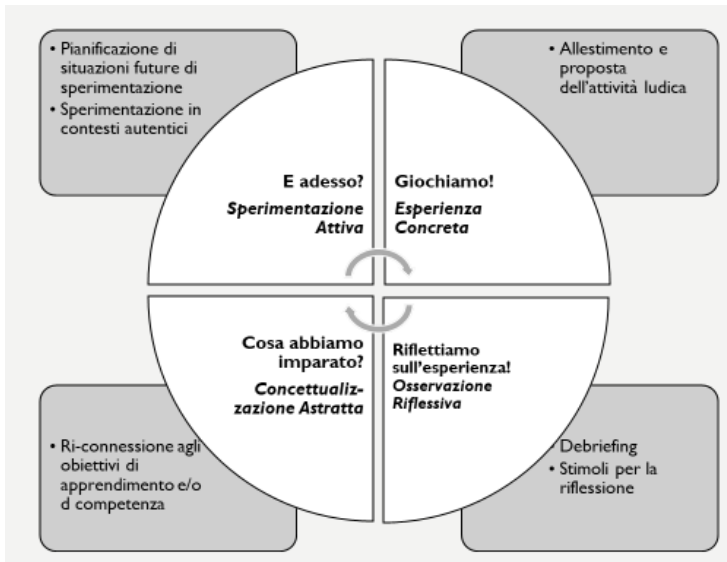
• Pianificazione di situazioni future di sperimentazione
• Sperimentazione in contesti autentici

• Allestimento e proposta dell'attività ludica

E adesso?
*Sperimentazione Attiva*

Giochiamo!
*Esperienza Concreta*

Cosa abbiamo imparato?
*Concettualizzazione Astratta*

Riflettiamo sull'esperienza!
*Osservazione Riflessiva*

• Ri-connessione agli obiettivi di apprendimento e/o d competenza

• Debriefing
• Stimoli per la riflessione